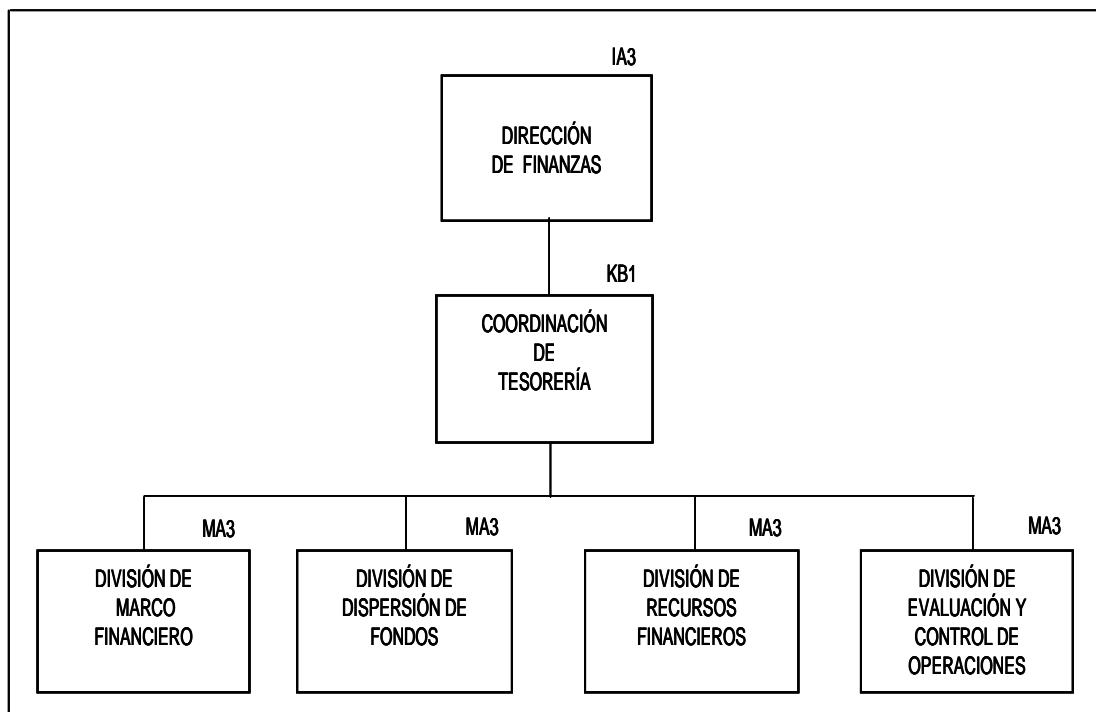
IA3

DIRECCIÓN DE FINANZAS

KB1

COORDINACIÓN DE TESORERÍA

MA3

DIVISIÓN DE MARCO FINANCIERO

MA3

DIVISIÓN DE DISPERSIÓN DE FONDOS

MA3

DIVISIÓN DE RECURSOS FINANCIEROS

MA3

DIVISIÓN DE EVALUACIÓN Y CONTROL DE OPERACIONES